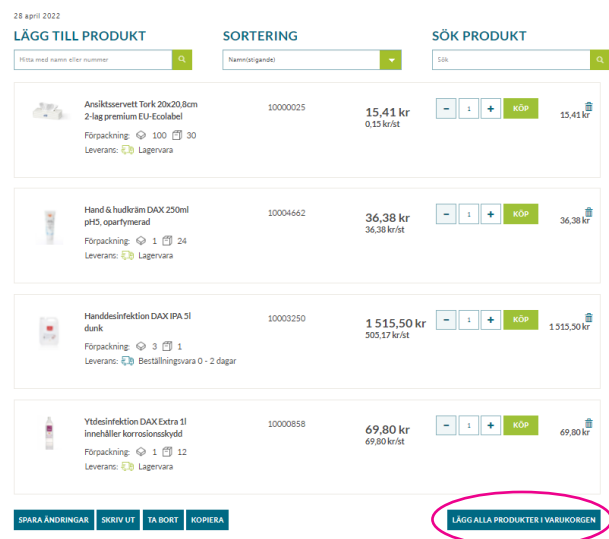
28 april 2022

LÄGG TILL PRODUKT

Mitta med namn eller nummer

SORTERING

Namn(stigande)

SÖK PRODUKT

Sök

Ansiktsservett Tork 20x20,8cm 2-lag premium EU-Ecolabel

Förpackning: 100 30

Leverans: Lagervara

10000025

15,41 kr
0,15 kr/st

− 1 + KÖP

15,41 kr

Hand & hudkräm DAX 250ml pH5, oparfymerad

Förpackning: 1 24

Leverans: Lagervara

10004662

36,38 kr
36,38 kr/st

− 1 + KÖP

36,38 kr

Handdesinfektion DAX IPA 5l dunk

Förpackning: 3 1

Leverans: Beställningsvara 0 - 2 dagar

10003250

1 515,50 kr
505,17 kr/st

− 1 + KÖP

1 515,50 kr

Ytdesinfektion DAX Extra 1l innehåller korrosionsskydd

Förpackning: 1 12

Leverans: Lagervara

10000858

69,80 kr
69,80 kr/st

− 1 + KÖP

69,80 kr

SPARA ÄNDRINGAR SKRIV UT TA BORT KOPIERA

LÄGG ALLA PRODUKTER I VARUKORGEN